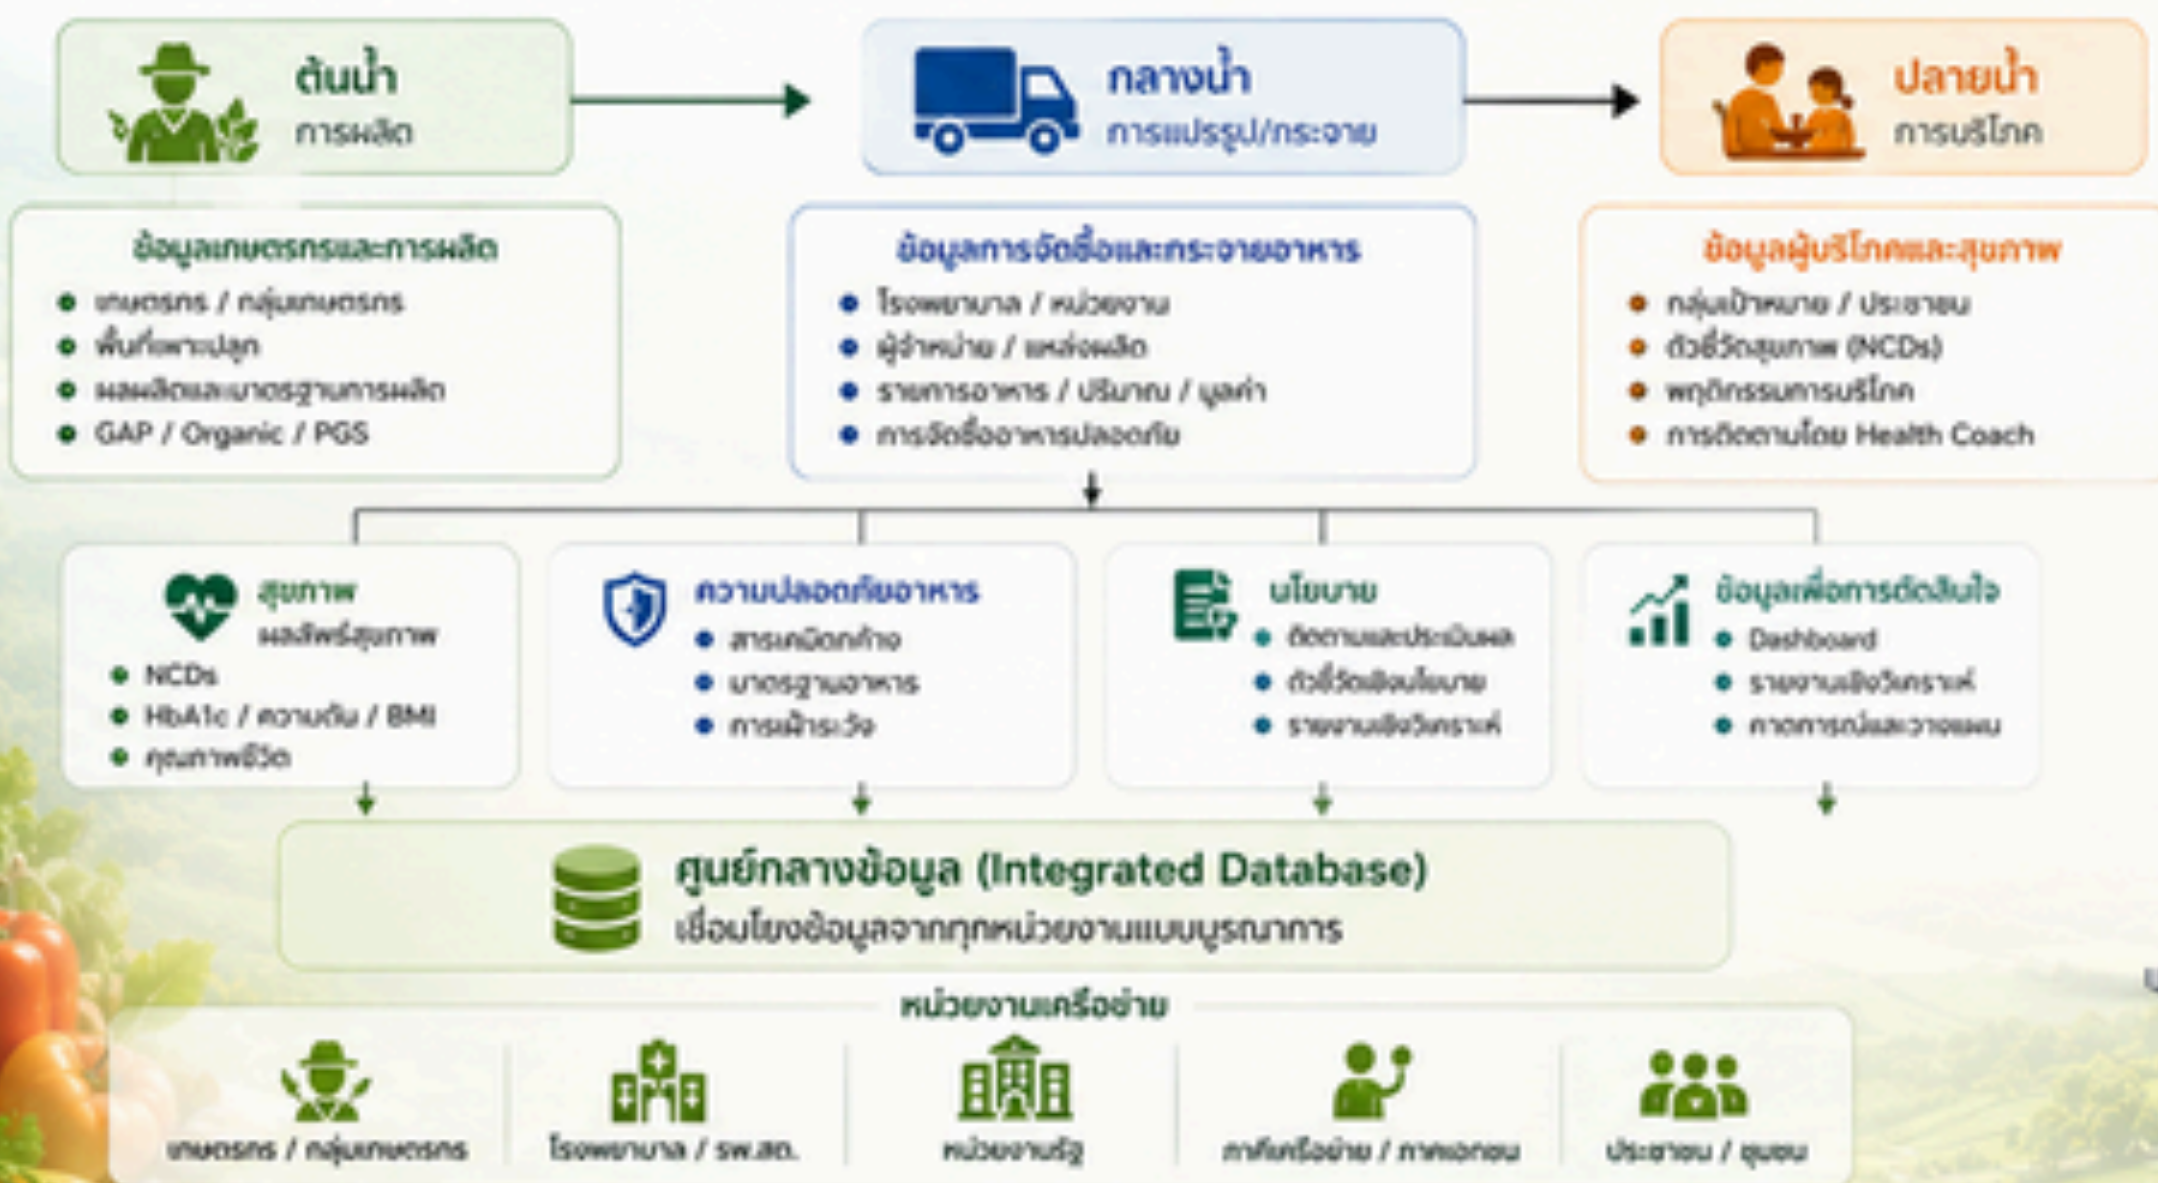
ต้นน้ำ
การผลิต

กลางน้ำ
การแปรรูป/กระจาย

ปลายน้ำ
การบริโภค

ข้อมูลเกษตรกรและการผลิต
- เกษตรกร / กลุ่มเกษตรกร
- พื้นที่เพาะปลูก
- ผลผลิตและมาตรฐานการผลิต
- GAP / Organic / PGS

ข้อมูลการจัดซื้อและกระจายอาหาร
- โรงพยาบาล / หน่วยงาน
- ผู้จำหน่าย / แหล่งผลิต
- รายการอาหาร / ปริมาณ / มูลค่า
- การจัดซื้ออาหารปลอดภัย

ข้อมูลผู้บริโภคและสุขภาพ
- กลุ่มเป้าหมาย / ประชาชน
- ตัวชี้วัดสุขภาพ (NCDs)
- พฤติกรรมการบริโภค
- การติดตามโดย Health Coach

สุขภาพ
ผลลัพธ์สุขภาพ
- NCDs
- HbA1c / ความดัน / BMI
- คุณภาพชีวิต

ความปลอดภัยอาหาร
- สารเคมีตกค้าง
- มาตรฐานอาหาร
- การเฝ้าระวัง

นโยบาย
- ติดตามและประเมินผล
- ตัวชี้วัดเชิงนโยบาย
- รายงานเชิงวิเคราะห์

ข้อมูลเพื่อการตัดสินใจ
- Dashboard
- รายงานเชิงวิเคราะห์
- คาดการณ์และวางแผน

ศูนย์กลางข้อมูล (Integrated Database)
เชื่อมโยงข้อมูลจากทุกหน่วยงานแบบบูรณาการ

หน่วยงานเครือข่าย
เกษตรกร / กลุ่มเกษตรกร
โรงพยาบาล / รพ.สต.
หน่วยงานรัฐ
ภาคีเครือข่าย / ภาคเอกชน
ประชาชน / ชุมชน